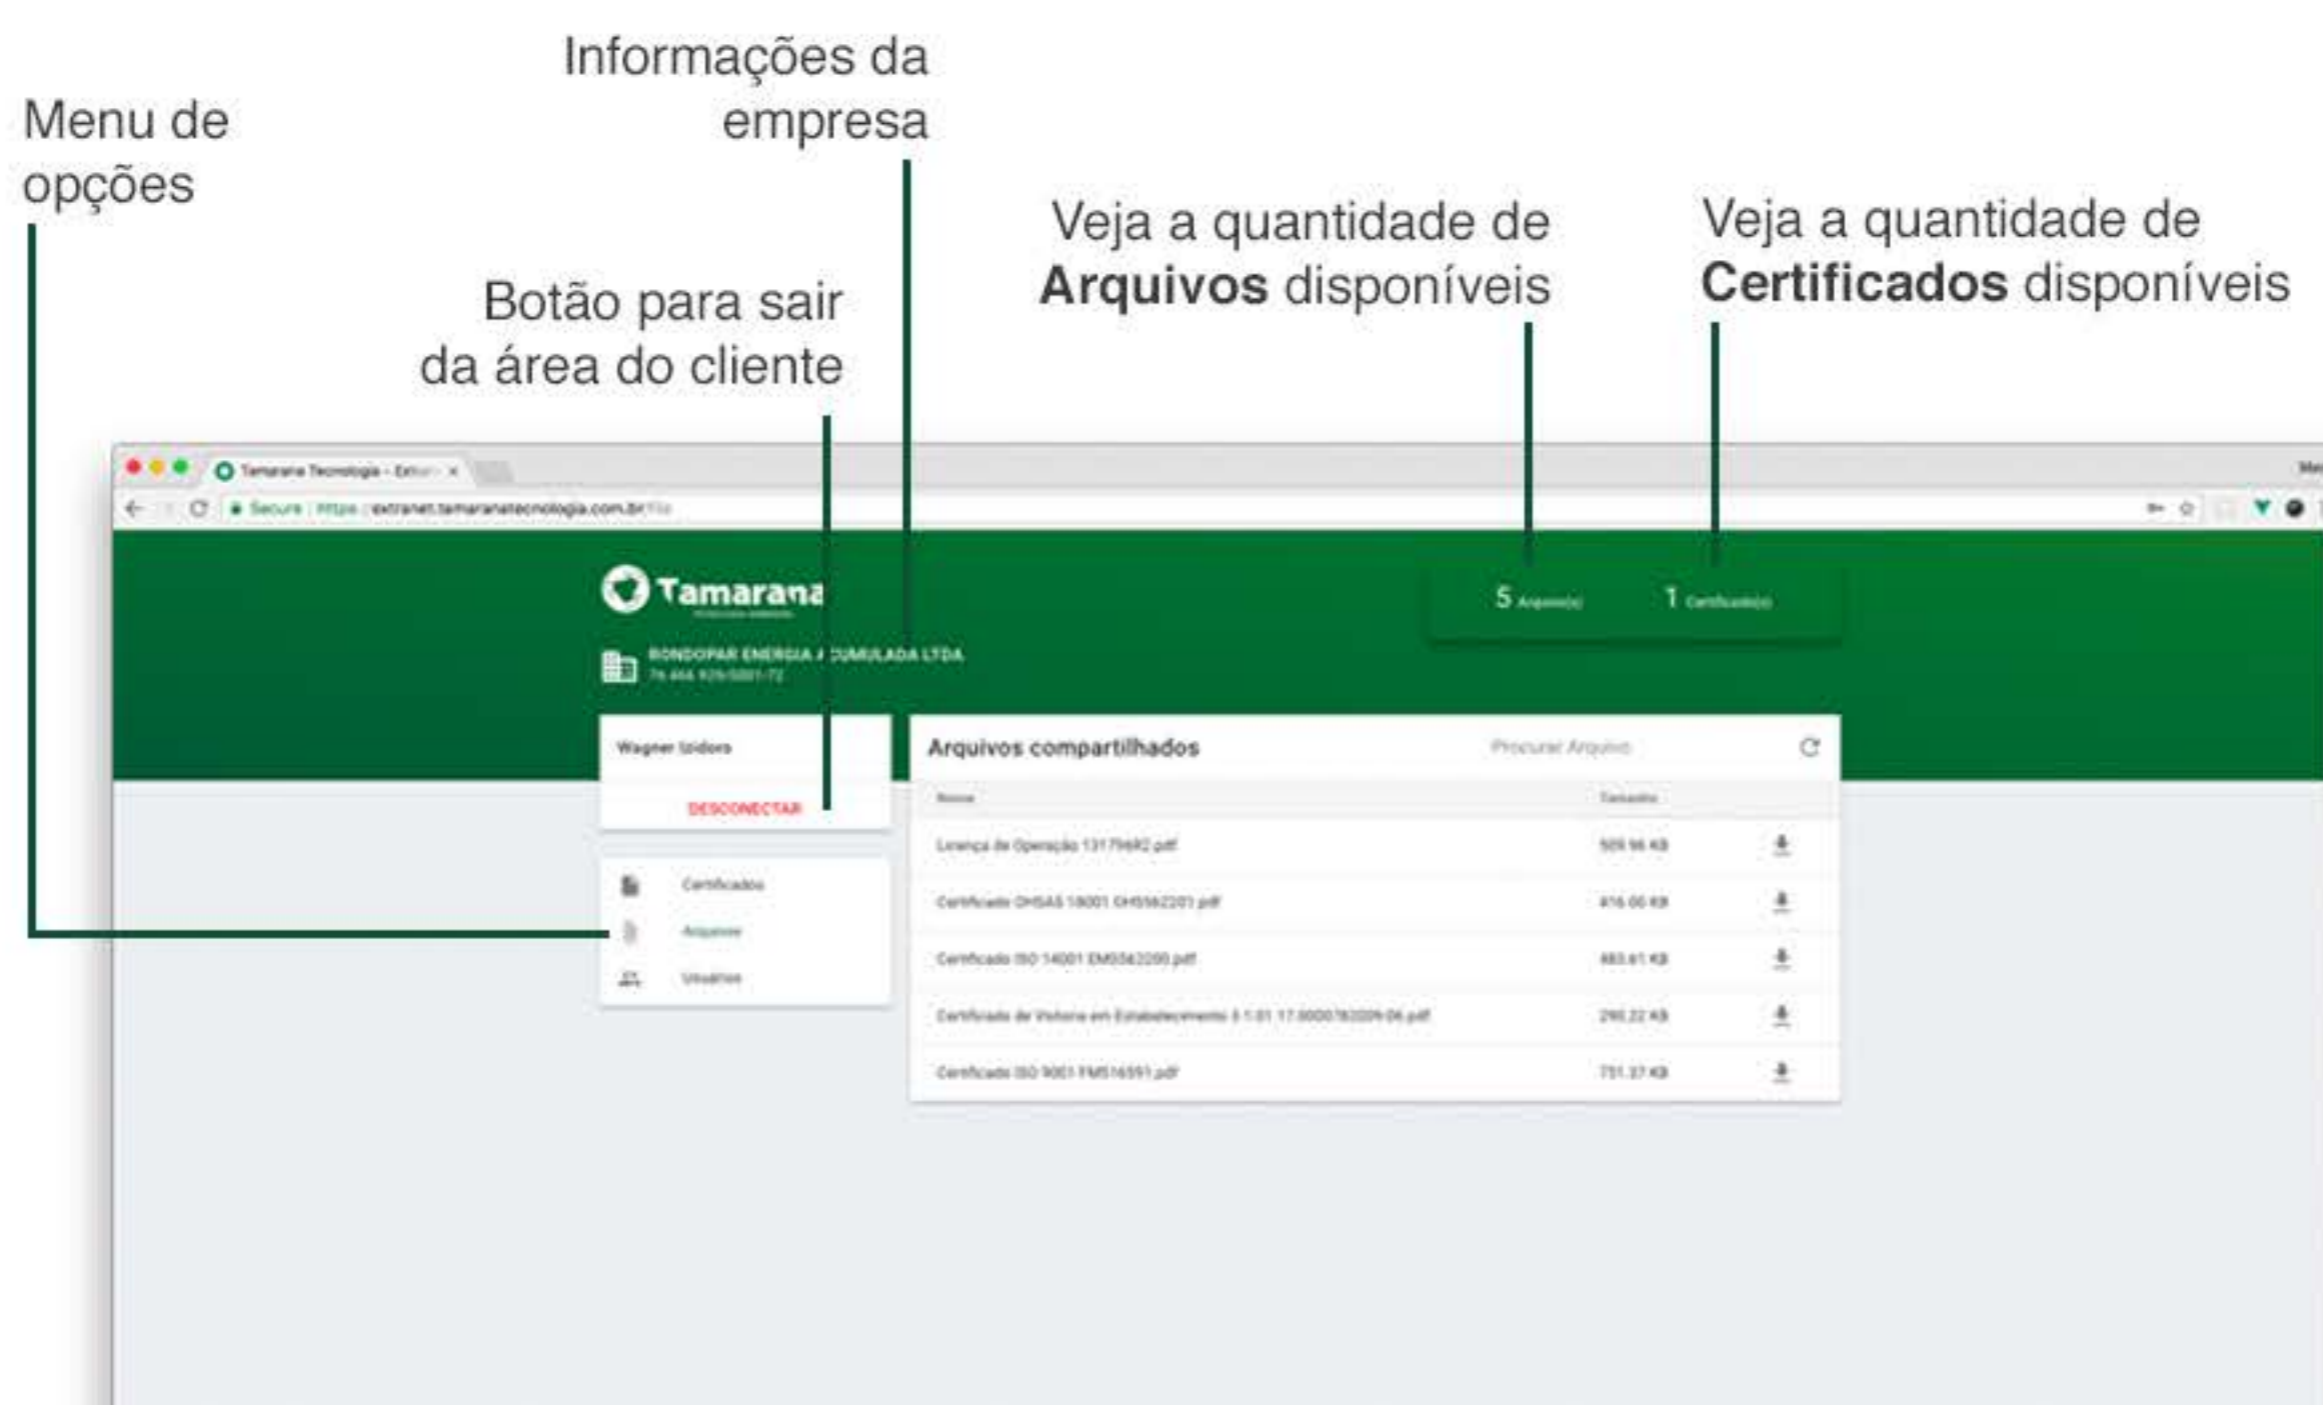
Informações da empresa

Menu de opções

Botão para sair da área do cliente

Veja a quantidade de **Arquivos** disponíveis

Veja a quantidade de **Certificados** disponíveis

Tamarana Tecnologia - Ext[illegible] ×

Secure | https://extranet.tamaranatecnologia.com.br/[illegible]

Tamarana

RONDOPAR ENERGIA A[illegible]UMULADA LTDA
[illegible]

5 Arquivo(s)   1 Certificado(s)

Wagner Isidoro

DESCONECTAR

Certificados
Arquivos
Usuários

Arquivos compartilhados   Procurar Arquivo

| Nome | Tamanho |
|---|---|
| Licença de Operação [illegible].pdf | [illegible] KB |
| Certificado OHSAS 18001 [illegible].pdf | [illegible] KB |
| Certificado ISO 14001 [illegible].pdf | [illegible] KB |
| Certificado de Vistoria em Estabelecimento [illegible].pdf | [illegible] KB |
| Certificado ISO 9001 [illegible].pdf | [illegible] KB |